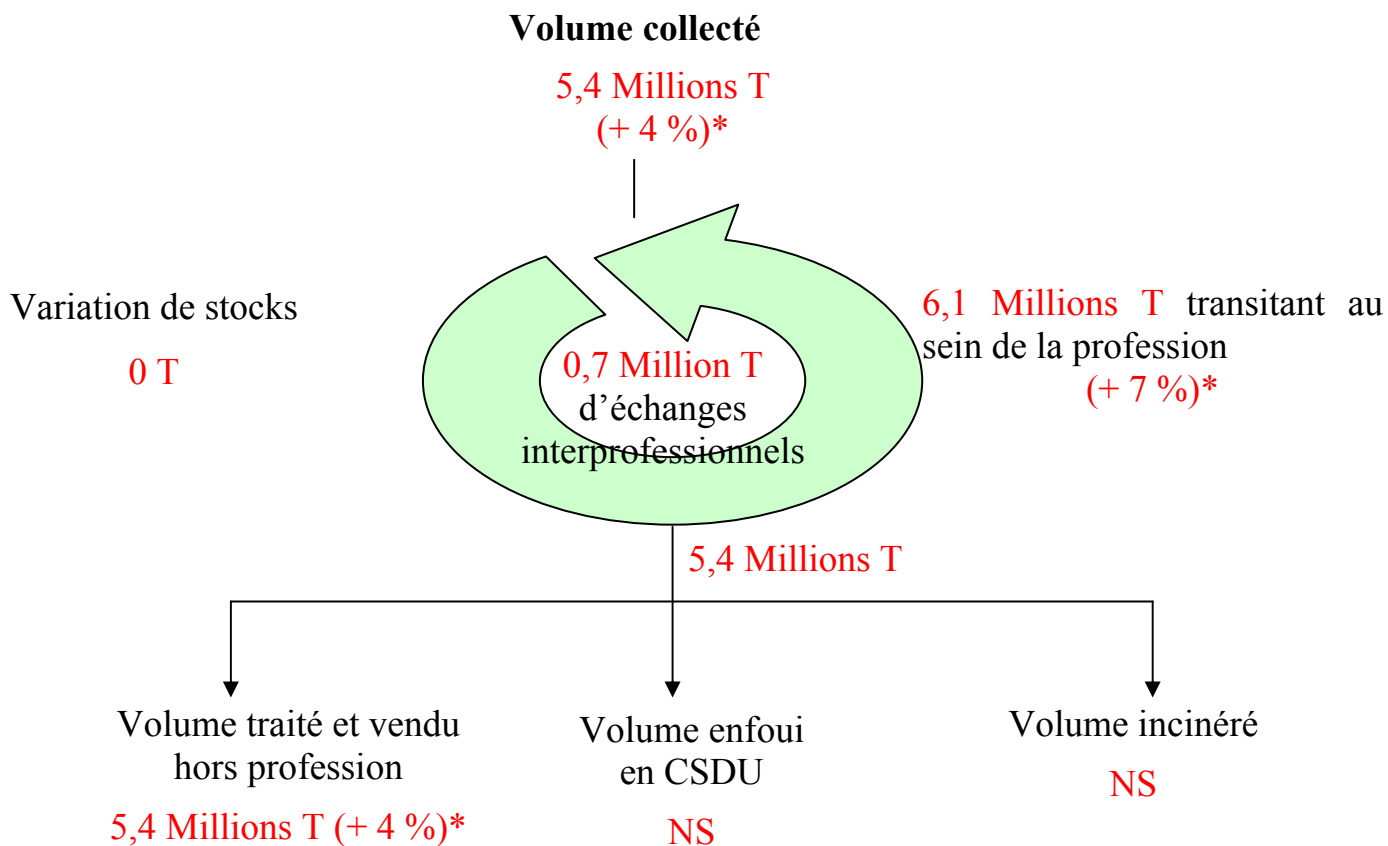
**Volume collecté**

5,4 Millions T
(+ 4 %)*

Variation de stocks

0 T

0,7 Million T
d'échanges interprofessionnels

6,1 Millions T transitant au sein de la profession
(+ 7 %)*

5,4 Millions T

Volume traité et vendu hors profession

5,4 Millions T (+ 4 %)*

Volume enfoui en CSDU

NS

Volume incinéré

NS